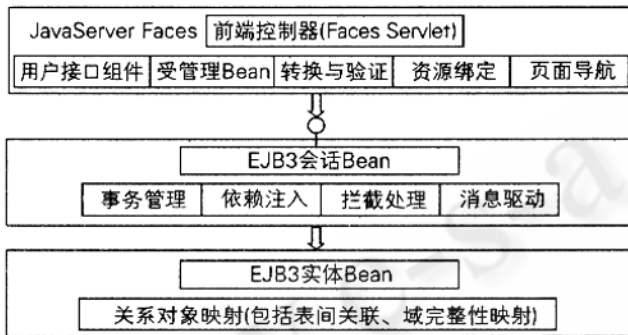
JavaServer Faces 前端控制器(Faces Servlet)

用户接口组件 受管理Bean 转换与验证 资源绑定 页面导航

EJB3会话Bean

事务管理 依赖注入 拦截处理 消息驱动

EJB3实体Bean

关系对象映射(包括表间关联、域完整性映射)